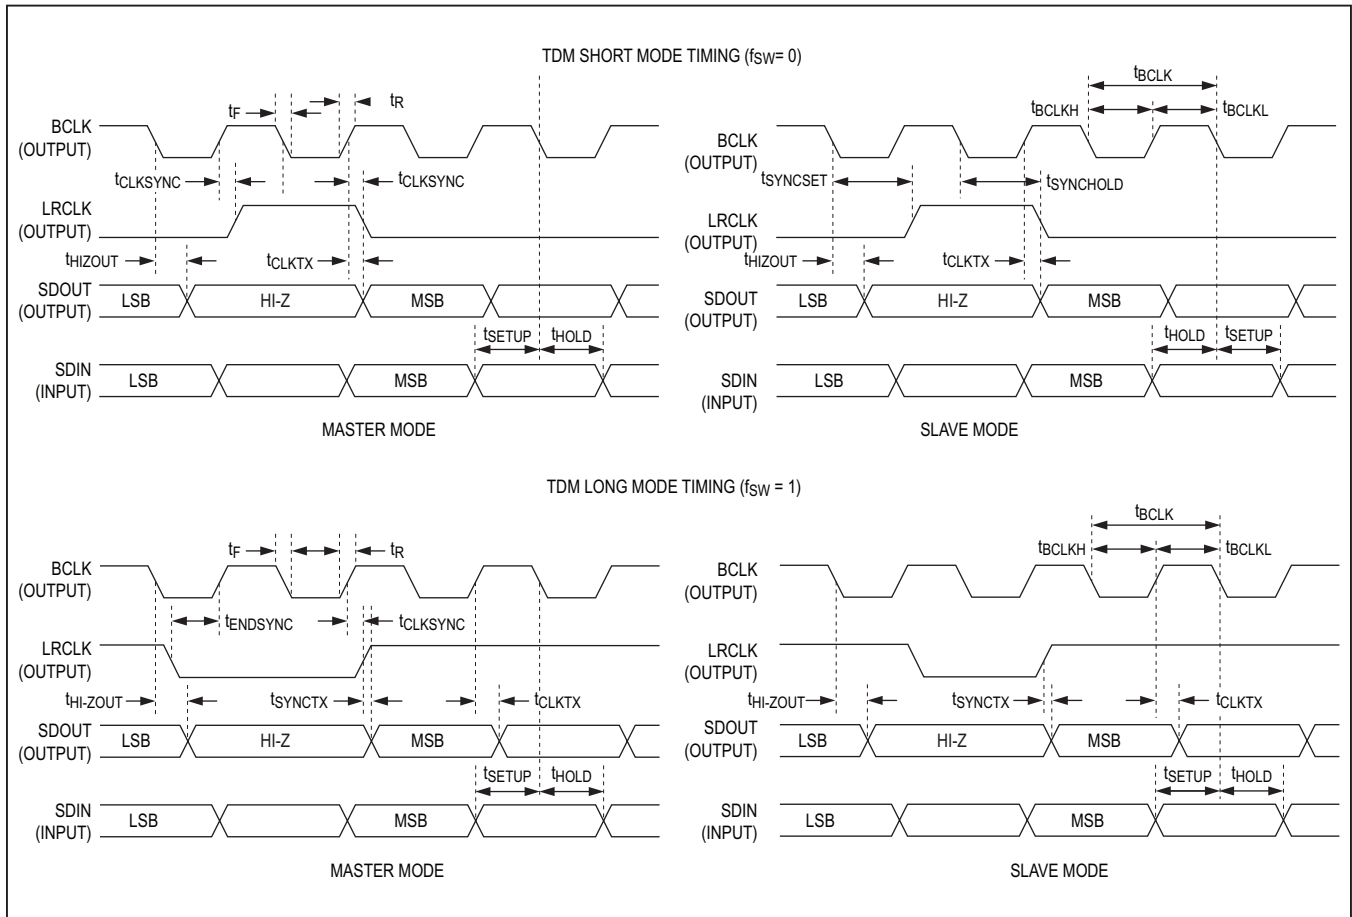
TDM SHORT MODE TIMING ($f_{SW}$= 0)

$t_F$ $t_R$

BCLK (OUTPUT)

$t_{CLKSYNC}$ $t_{CLKSYNC}$

LRCLK (OUTPUT)

$t_{HIZOUT}$ $t_{CLKTX}$

SDOUT (OUTPUT) LSB HI-Z MSB

$t_{SETUP}$ $t_{HOLD}$

SDIN (INPUT) LSB MSB

MASTER MODE

$t_{BCLK}$

$t_{BCLKH}$ $t_{BCLKL}$

BCLK (OUTPUT)

$t_{SYNCSET}$ $t_{SYNCHOLD}$

LRCLK (OUTPUT)

$t_{HIZOUT}$ $t_{CLKTX}$

SDOUT (OUTPUT) LSB HI-Z MSB

$t_{HOLD}$ $t_{SETUP}$

SDIN (INPUT) LSB MSB

SLAVE MODE

TDM LONG MODE TIMING ($f_{SW}$ = 1)

$t_F$ $t_R$

BCLK (OUTPUT)

$t_{ENDSYNC}$ $t_{CLKSYNC}$

LRCLK (OUTPUT)

$t_{HI-ZOUT}$ $t_{SYNCTX}$ $t_{CLKTX}$

SDOUT (OUTPUT) LSB HI-Z MSB

$t_{SETUP}$ $t_{HOLD}$

SDIN (INPUT) LSB MSB

MASTER MODE

$t_{BCLK}$

$t_{BCLKH}$ $t_{BCLKL}$

BCLK (OUTPUT)

LRCLK (OUTPUT)

$t_{HI-ZOUT}$ $t_{SYNCTX}$ $t_{CLKTX}$

SDOUT (OUTPUT) LSB HI-Z MSB

$t_{SETUP}$ $t_{HOLD}$

SDIN (INPUT) LSB MSB

SLAVE MODE